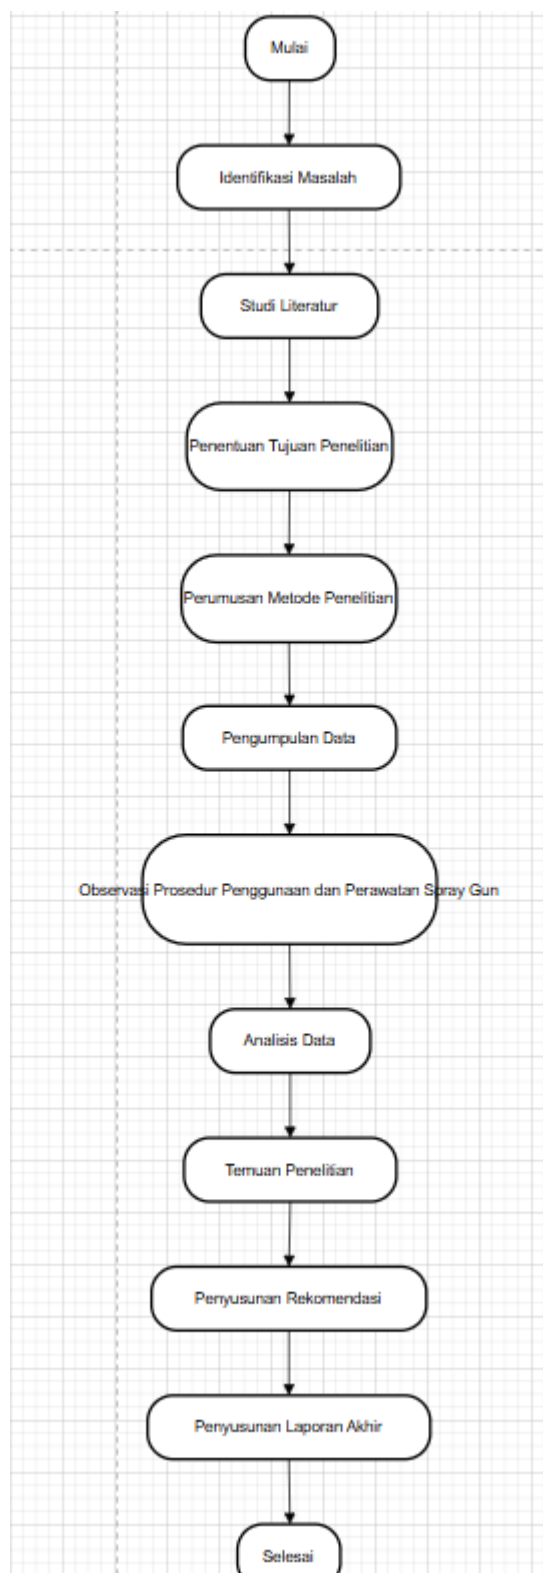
Mulai

Identifikasi Masalah

Studi Literatur

Penentuan Tujuan Penelitian

Perumusan Metode Penelitian

Pengumpulan Data

Observasi Prosedur Penggunaan dan Perawatan Spray Gun

Analisis Data

Temuan Penelitian

Penyusunan Rekomendasi

Penyusunan Laporan Akhir

Selesai